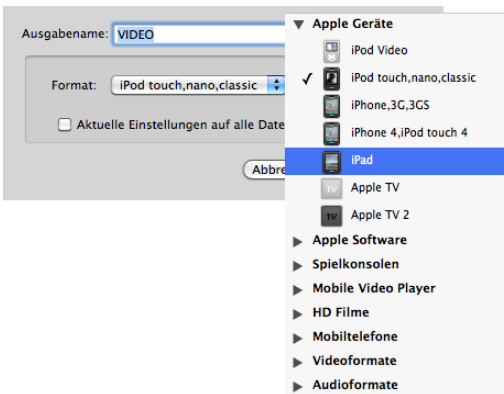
Ausgabename: VIDEO

Format: iPod touch,nano,classic

Aktuelle Einstellungen auf alle Date

Abbre

Apple Geräte
iPod Video
✓ iPod touch,nano,classic
iPhone,3G,3GS
iPhone 4,iPod touch 4
iPad
TV Apple TV
TV Apple TV 2
Apple Software
Spielkonsolen
Mobile Video Player
HD Filme
Mobiltelefone
Videoformate
Audioformate